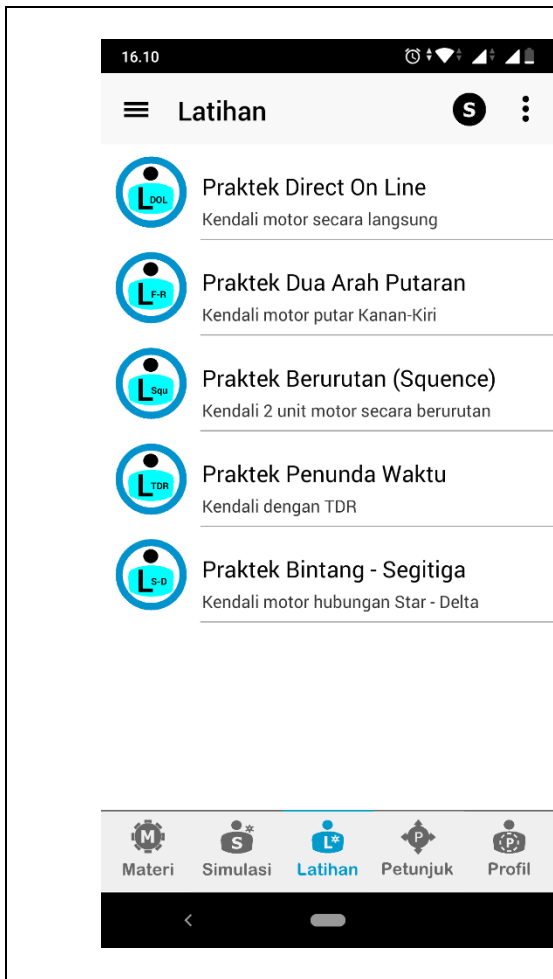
16.10

Latihan

S

L DOL
Praktek Direct On Line
Kendali motor secara langsung

L F-R
Praktek Dua Arah Putaran
Kendali motor putar Kanan-Kiri

L Squ
Praktek Berurutan (Squence)
Kendali 2 unit motor secara berurutan

L TDR
Praktek Penunda Waktu
Kendali dengan TDR

L S-D
Praktek Bintang - Segitiga
Kendali motor hubungan Star - Delta

M
Materi
S
Simulasi
L
Latihan
P
Petunjuk
P
Profil